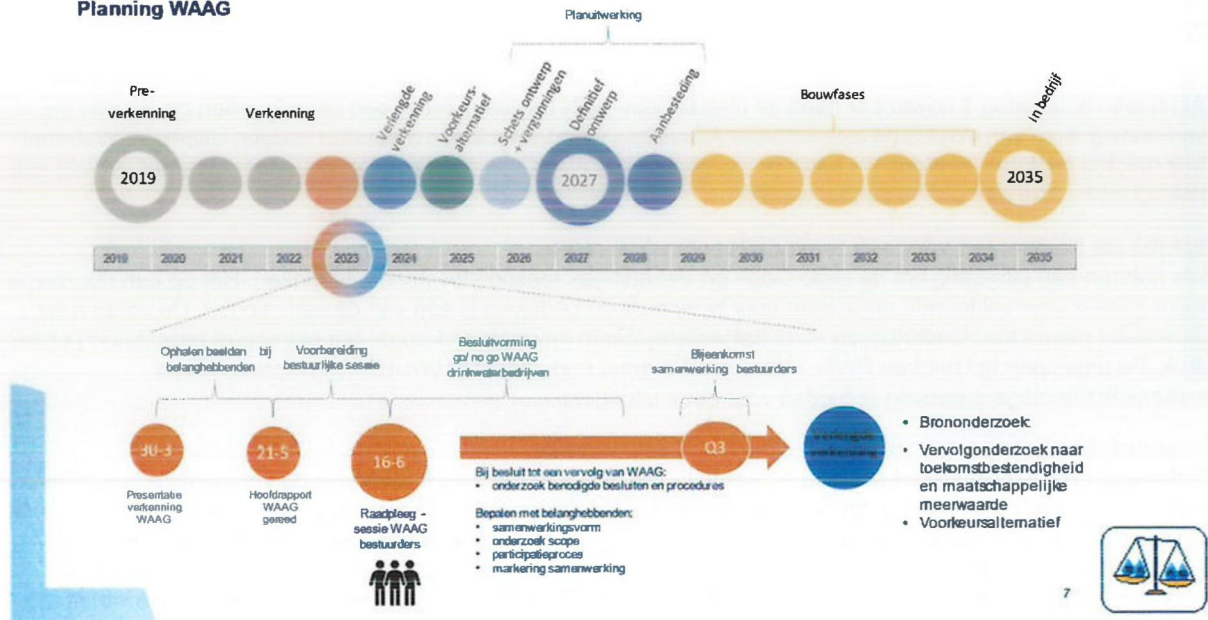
Planning WAAG

Planuitwerking

Pre-verkenning

Verkenning

Verlengde verkenning

Voorkeurs-alternatief

Schets ontwerp + vergunningen

Definitief ontwerp

Aanbesteding

Bouwfases

In bedrijf

2019

2027

2035

| 2019 | 2020 | 2021 | 2022 | 2023 | 2024 | 2025 | 2026 | 2027 | 2028 | 2029 | 2030 | 2031 | 2032 | 2033 | 2034 | 2035 |
|---|---|---|---|---|---|---|---|---|---|---|---|---|---|---|---|---|

Ophalen beelden bij belanghebbenden

Voorbereiding bestuurlijke sessie

Besluitvorming go/ no go WAAG drinkwaterbedrijven

Bijeenkomst samenwerking bestuurders

30-3
Presentatie verkenning WAAG

21-5
Hoofdrapport WAAG gereed

16-6
Raadpleeg - sessie WAAG bestuurders

Q3

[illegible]

Bij besluit tot een vervolg van WAAG:
• onderzoek benodigde besluiten en procedures

Bepalen met belanghebbenden:
• samenwerkingsvorm
• onderzoek scope
• participatieproces
• markering samenwerking

• Brononderzoek
• Vervolgonderzoek naar toekomstbestendigheid en maatschappelijke meerwaarde
• Voorkeursalternatief

7